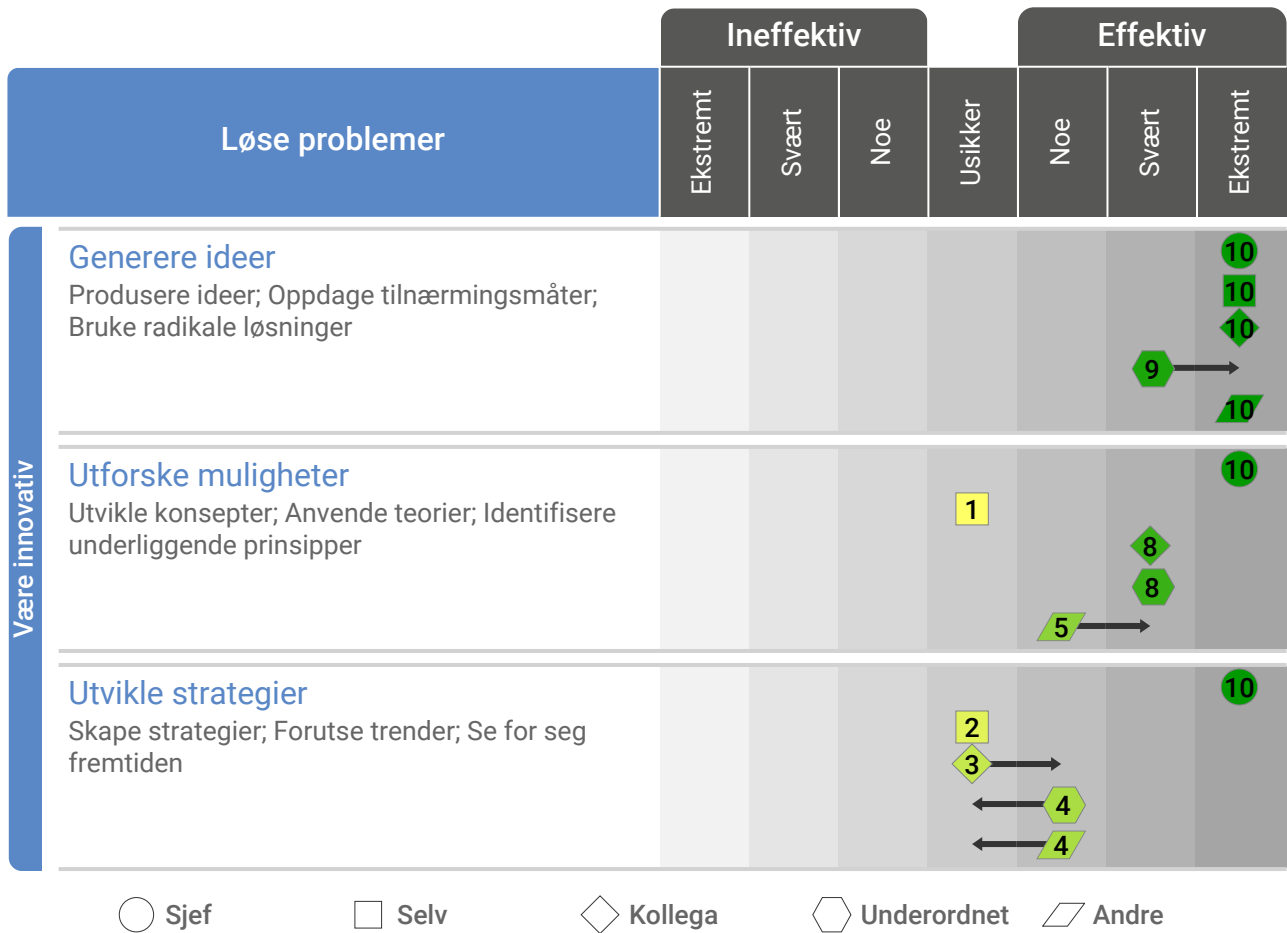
| Løse problemer | Ineffektiv: Ekstremt | Ineffektiv: Svært | Ineffektiv: Noe | Usikker | Effektiv: Noe | Effektiv: Svært | Effektiv: Ekstremt |
|---|---|---|---|---|---|---|---|
| **Generere ideer** Produsere ideer; Oppdage tilnærmingsmåter; Bruke radikale løsninger | | | | | | 9 | 10, 10, 10, 10 |
| **Utforske muligheter** Utvikle konsepter; Anvende teorier; Identifisere underliggende prinsipper | | | | 1 | 5 | 8, 8 | 10 |
| **Utvikle strategier** Skape strategier; Forutse trender; Se for seg fremtiden | | | | 2, 3 | 4, 4 | | 10 |

Være innovativ

Sjef  Selv  Kollega  Underordnet  Andre